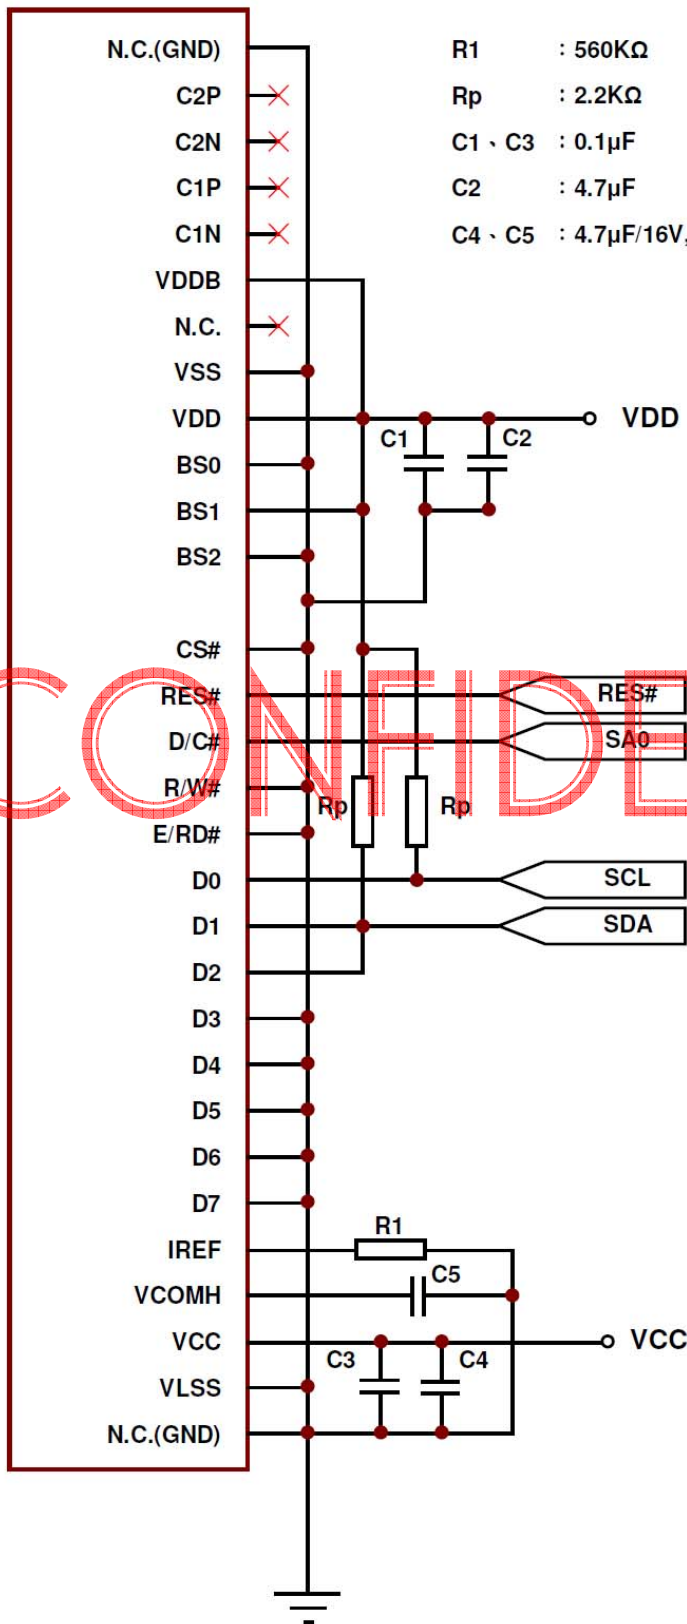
N.C.(GND)
C2P
C2N
C1P
C1N
VDDB
N.C.
VSS
VDD
BS0
BS1
BS2
CS#
RES#
D/C#
R/W#
E/RD#
D0
D1
D2
D3
D4
D5
D6
D7
IREF
VCOMH
VCC
VLSS
N.C.(GND)

R1 : 560KΩ
Rp : 2.2KΩ
C1、C3 : 0.1μF
C2 : 4.7μF
C4、C5 : 4.7μF/16V

VDD
C1
C2
RES#
SA0
Rp
Rp
SCL
SDA
R1
C5
VCC
C3
C4

CONFIDE